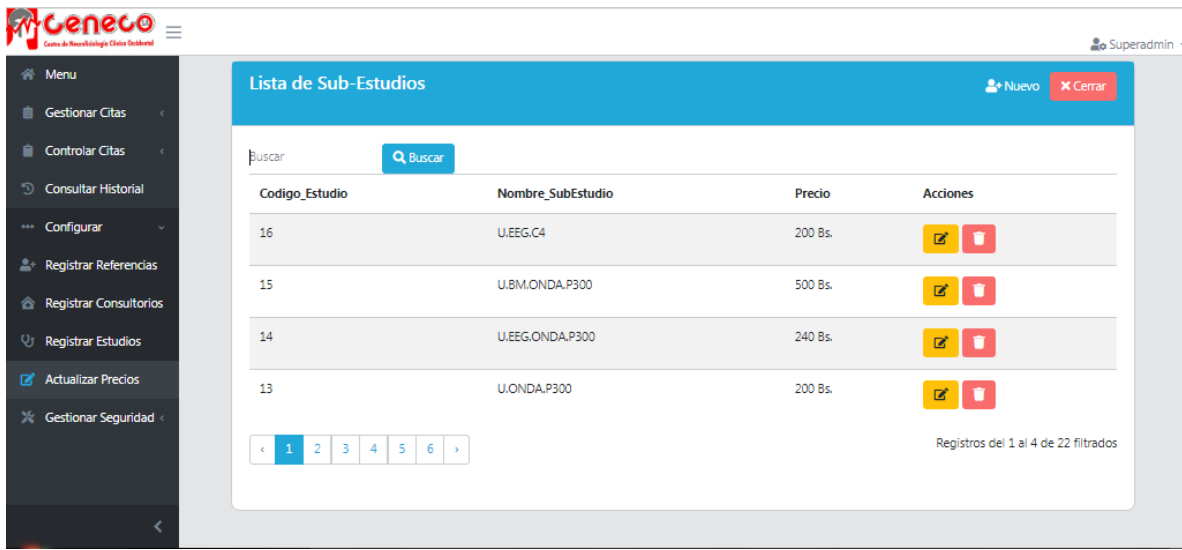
Ceneco
Centro de Neurofisiología Clínica Occidental

Superadmin

Menu
Gestionar Citas
Controlar Citas
Consultar Historial
Configurar
Registrar Referencias
Registrar Consultorios
Registrar Estudios
Actualizar Precios
Gestionar Seguridad

Lista de Sub-Estudios

Nuevo
Cerrar

Buscar
Buscar

| Codigo_Estudio | Nombre_SubEstudio | Precio | Acciones |
|---|---|---|---|
| 16 | U.EEG.C4 | 200 Bs. | |
| 15 | U.BM.ONDA.P300 | 500 Bs. | |
| 14 | U.EEG.ONDA.P300 | 240 Bs. | |
| 13 | U.ONDA.P300 | 200 Bs. | |

‹ 1 2 3 4 5 6 ›

Registros del 1 al 4 de 22 filtrados